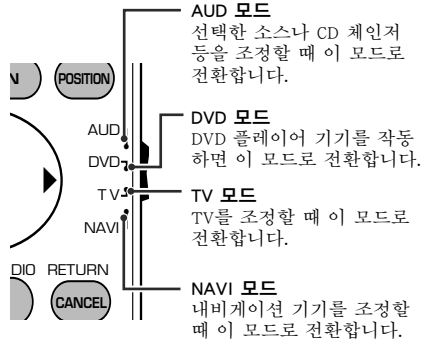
N POSITION

AUD
DVD
TV
NAVI

DIO RETURN
CANCEL

AUD 모드
선택한 소스나 CD 체인저 등을 조정할 때 이 모드로 전환합니다.

DVD 모드
DVD 플레이어 기기를 작동하면 이 모드로 전환합니다.

TV 모드
TV를 조정할 때 이 모드로 전환합니다.

NAVI 모드
내비게이션 기기를 조정할 때 이 모드로 전환합니다.